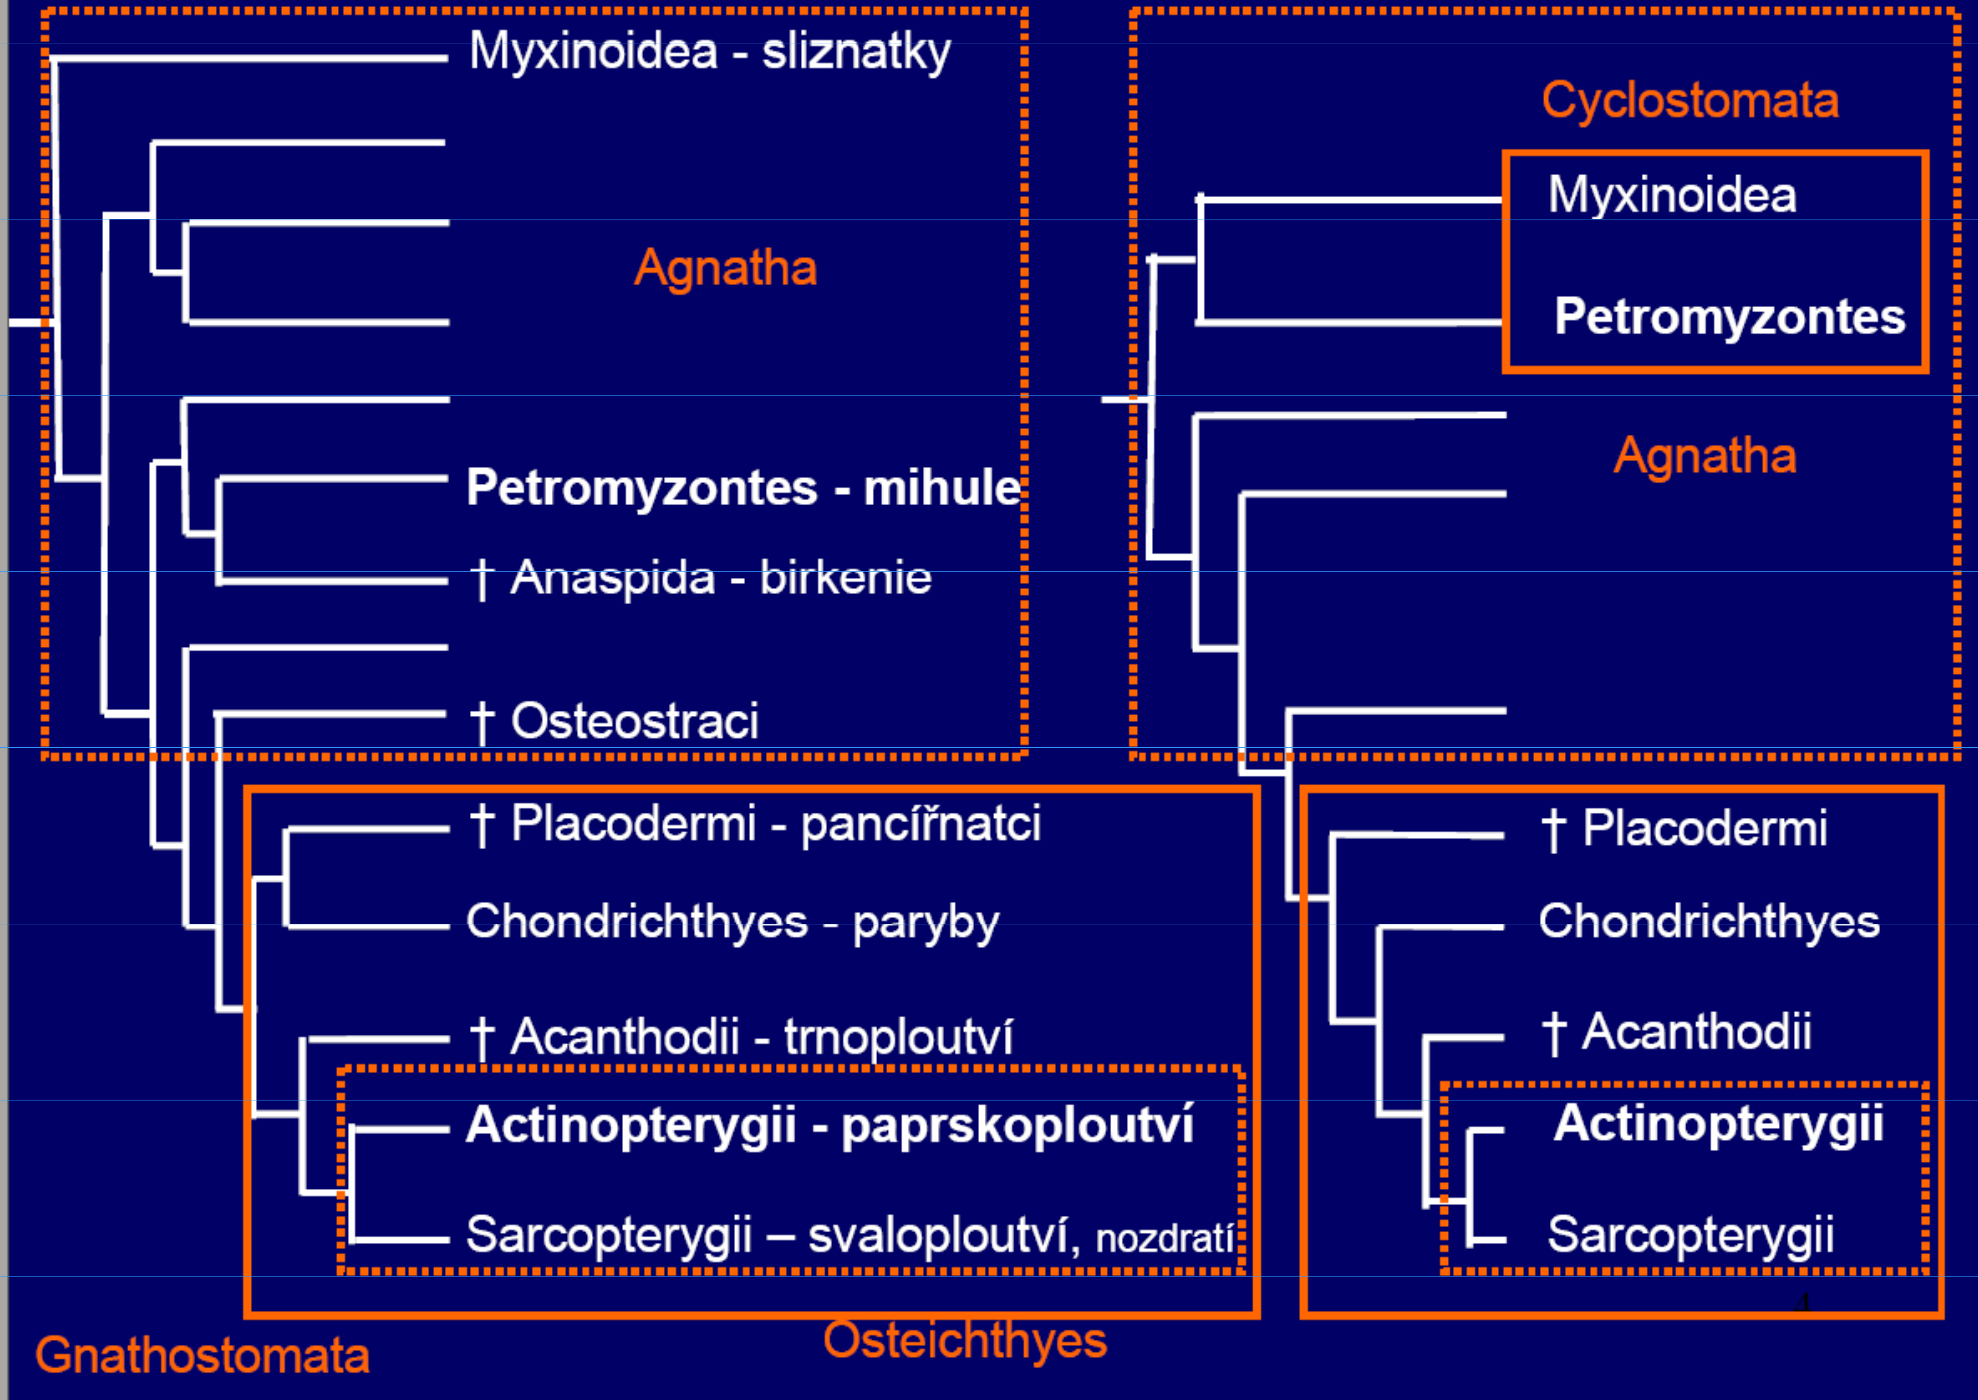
Myxinoidea - sliznatky

Agnatha

Petromyzontes - mihule

† Anaspida - birkenie

† Osteostraci

† Placodermi - pancířnatci

Chondrichthyes - paryby

† Acanthodii - trnoploutví

Actinopterygii - paprskoploutví

Sarcopterygii – svaloploutví, nozdratí

Cyclostomata

Myxinoidea

Petromyzontes

Agnatha

† Placodermi

Chondrichthyes

† Acanthodii

Actinopterygii

Sarcopterygii

Gnathostomata

Osteichthyes